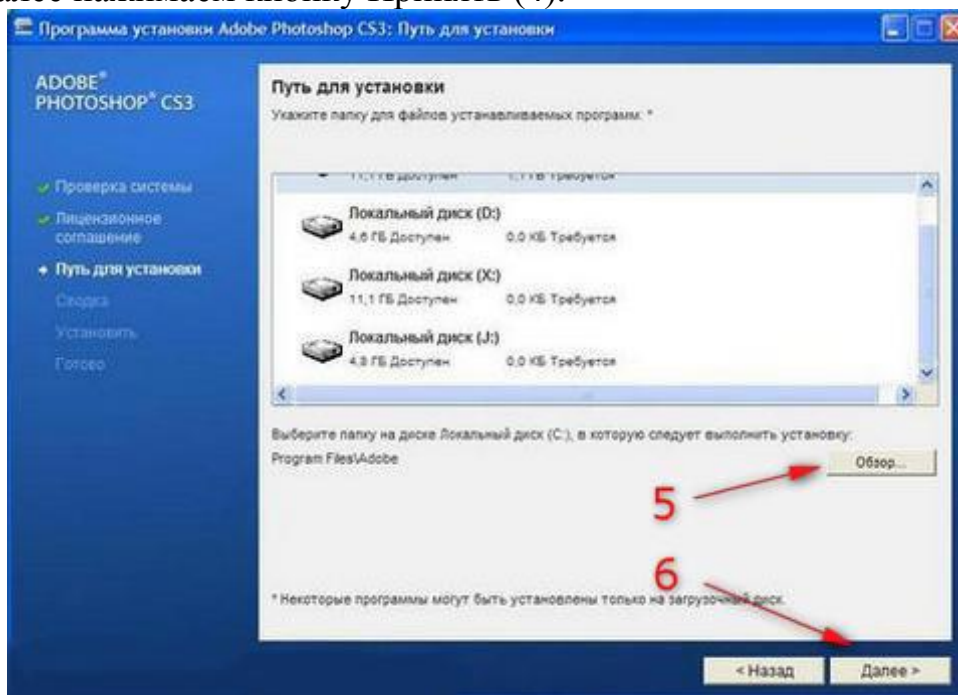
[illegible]

Программа установки Adobe Photoshop CS3: Путь для установки

ADOBE® PHOTOSHOP® CS3

Проверка системы
Лицензионное соглашение
Путь для установки
Сводка
Установить
Готово

Путь для установки
Укажите папку для файлов устанавливаемых программ: *

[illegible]

Локальный диск (D:)
4,6 ГБ Доступен 0,0 КБ Требуется

Локальный диск (X:)
11,1 ГБ Доступен 0,0 КБ Требуется

Локальный диск (J:)
4,9 ГБ Доступен 0,0 КБ Требуется

Выберите папку на диске Локальный диск (C:), в которую следует выполнить установку:
Program Files\Adobe

Обзор...

5

6

* Некоторые программы могут быть установлены только на загрузочный диск.

< Назад
Далее >